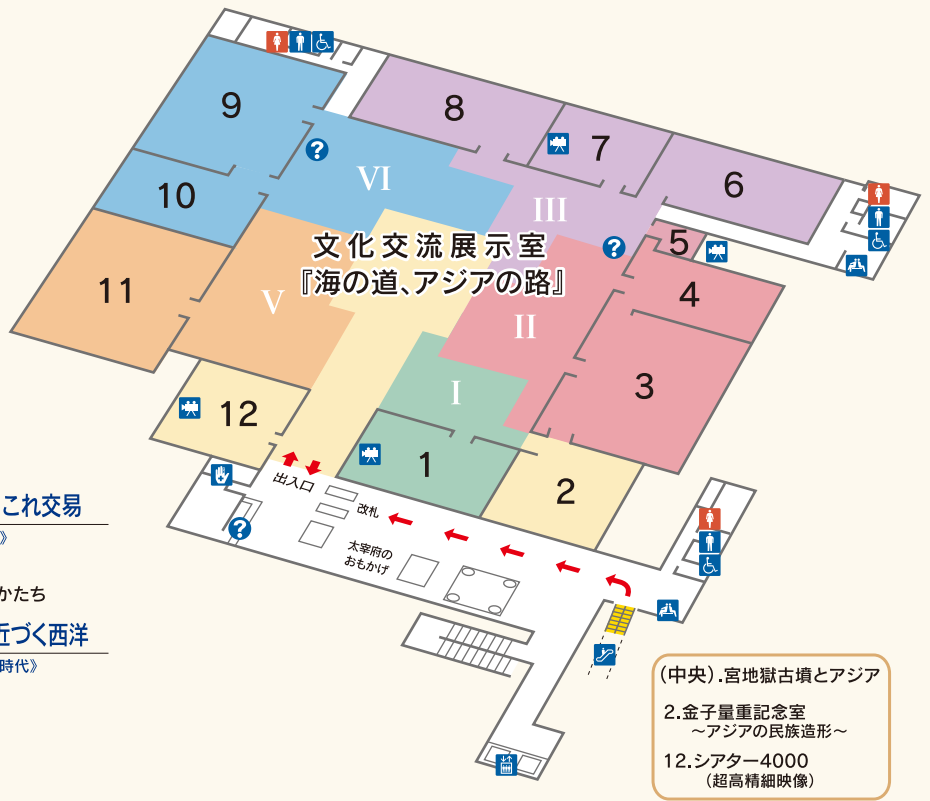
9
8
7
6
10
VI
III
5
文化交流展示室
『海の道、アジアの路』
4
11
V
II
3
I
12
1
2
出入口
改札
太宰府の
おもかげ
これ交易
》
かたち
近づく西洋
時代》
(中央).宮地嶽古墳とアジア
2.金子量重記念室
~アジアの民族造形~
12.シアター4000
(超高精細映像)